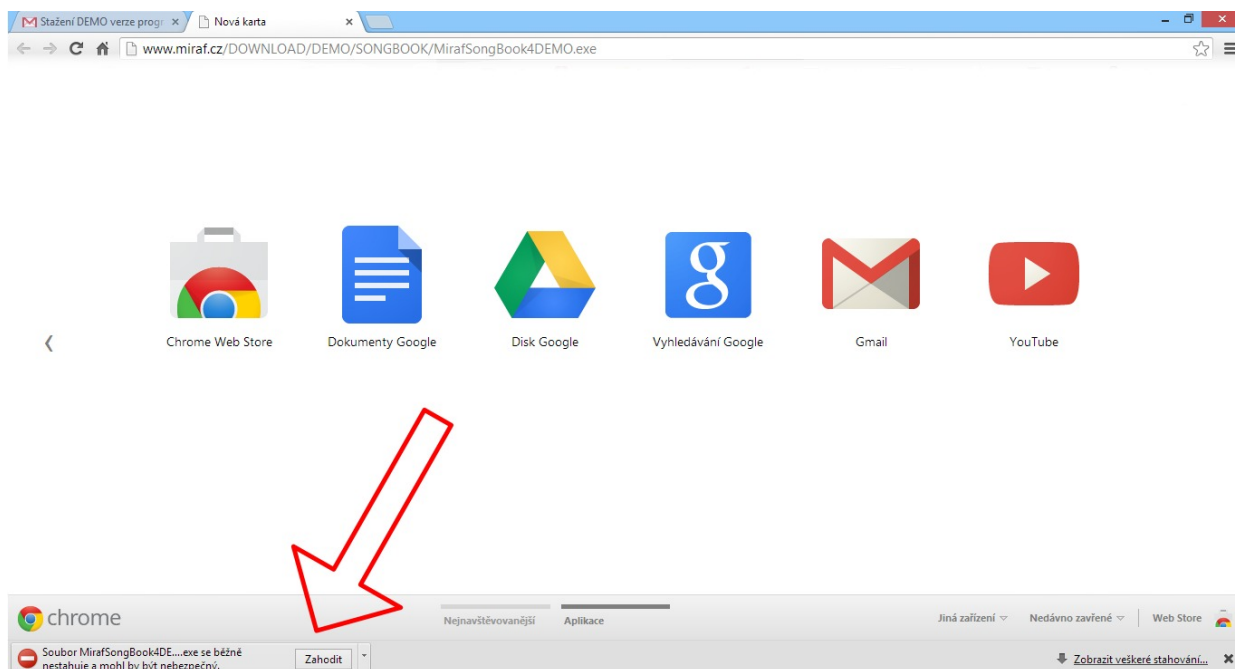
Stažení DEMO verze progr ×
Nová karta ×

www.miraf.cz/DOWNLOAD/DEMO/SONGBOOK/MirafSongBook4DEMO.exe

Chrome Web Store
Dokumenty Google
Disk Google
Vyhledávání Google
Gmail
YouTube

chrome
Nejnavštěvovanější
Aplikace
Jiná zařízení
Nedávno zavřené
Web Store

Soubor MirafSongBook4DE....exe se běžně nestahuje a mohl by být nebezpečný.
Zahodit
Zobrazit veškeré stahování...